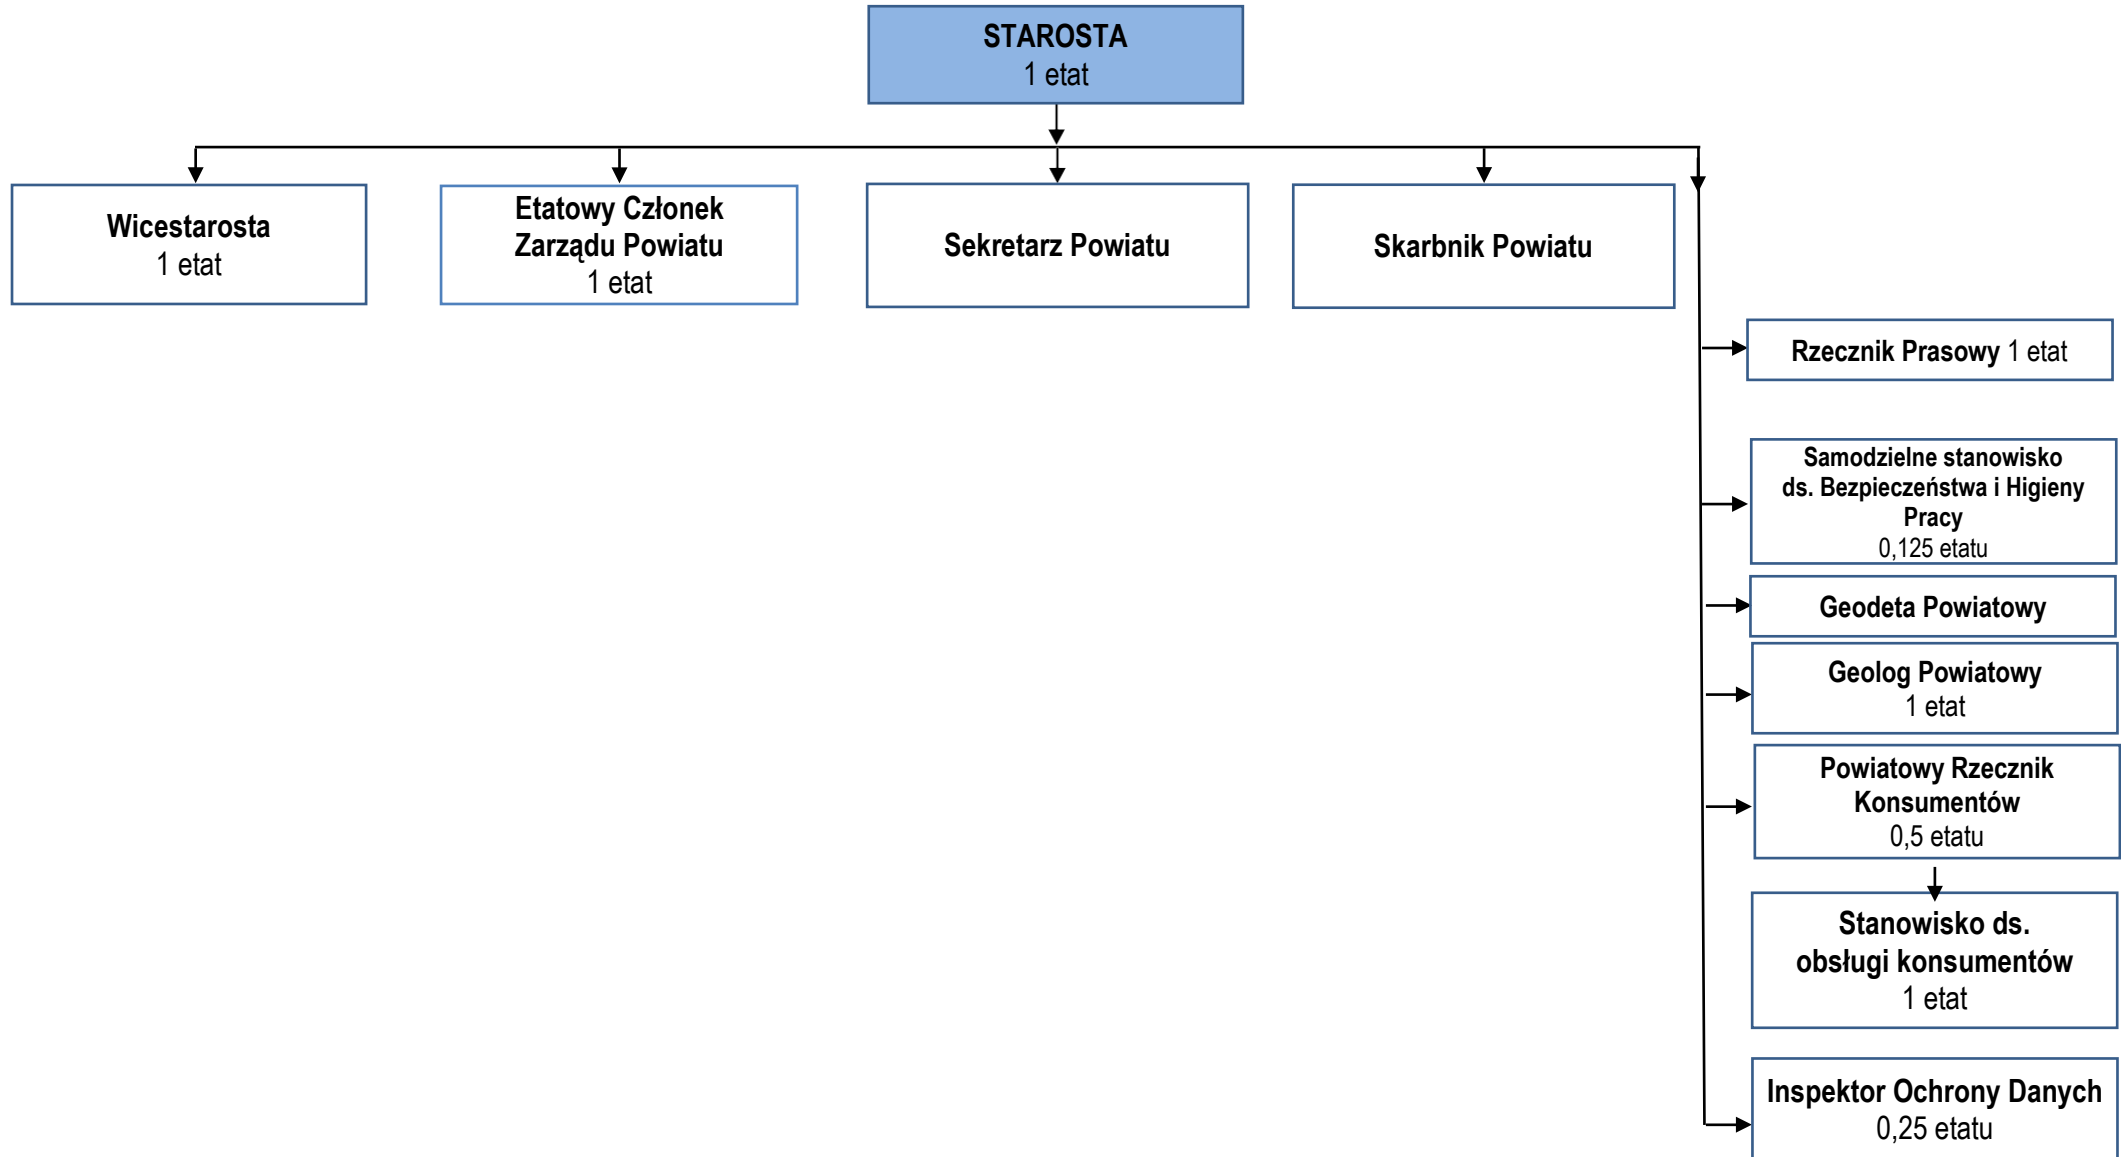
STAROSTA
1 etat

Wicestarosta
1 etat

Etatowy Członek Zarządu Powiatu
1 etat

Sekretarz Powiatu

Skarbnik Powiatu

Rzecznik Prasowy 1 etat

Samodzielne stanowisko ds. Bezpieczeństwa i Higieny Pracy
0,125 etatu

Geodeta Powiatowy

Geolog Powiatowy
1 etat

Powiatowy Rzecznik Konsumentów
0,5 etatu

Stanowisko ds. obsługi konsumentów
1 etat

Inspektor Ochrony Danych
0,25 etatu